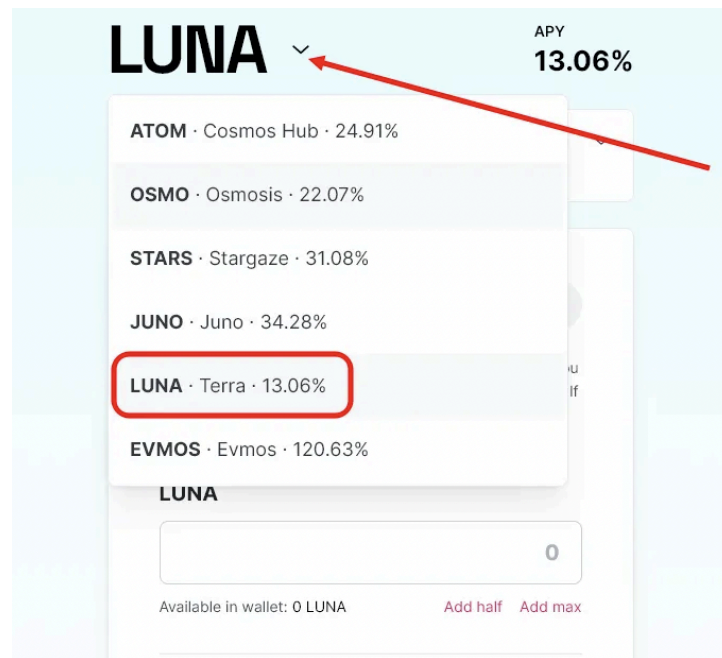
LUNA

APY
13.06%

ATOM · Cosmos Hub · 24.91%

OSMO · Osmosis · 22.07%

STARS · Stargaze · 31.08%

JUNO · Juno · 34.28%

LUNA · Terra · 13.06%

EVMOS · Evmos · 120.63%

u
lf

LUNA

0

Available in wallet: 0 LUNA

Add half

Add max